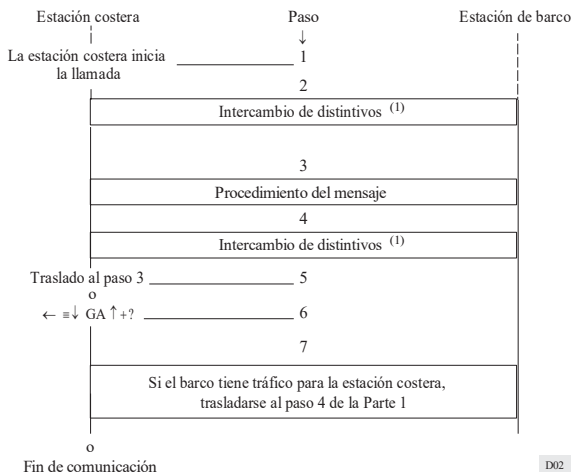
Estación costera

Paso
↓

Estación de barco

La estación costera inicia la llamada

1

2

Intercambio de distintivos $^{(1)}$

3

Procedimiento del mensaje

4

Intercambio de distintivos $^{(1)}$

Traslado al paso 3

5

o

← ≡↓ GA ↑+?

6

7

Si el barco tiene tráfico para la estación costera, trasladarse al paso 4 de la Parte 1

o

Fin de comunicación

D02